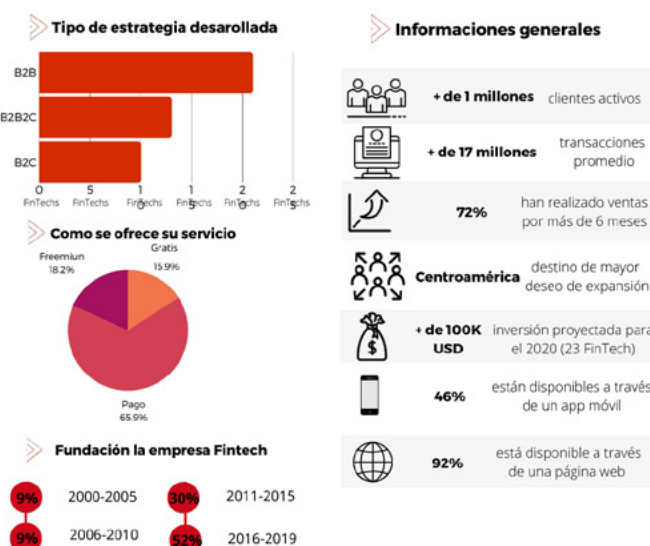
Tipo de estrategia desarollada

B2B
B2B2C
B2C

0 FinTechs
5 FinTechs
10 FinTechs
15 FinTechs
20 FinTechs
25 FinTechs

Como se ofrece su servicio

Freemiun 18.2%
Gratis 15.9%
Pago 65.9%

Fundación la empresa Fintech

9% 2000-2005
30% 2011-2015
9% 2006-2010
52% 2016-2019

Informaciones generales

+ de 1 millones clientes activos

+ de 17 millones transacciones promedio

72% han realizado ventas por más de 6 meses

Centroamérica destino de mayor deseo de expansión

+ de 100K USD inversión proyectada para el 2020 (23 FinTech)

46% están disponibles a través de un app móvil

92% está disponible a través de una página web